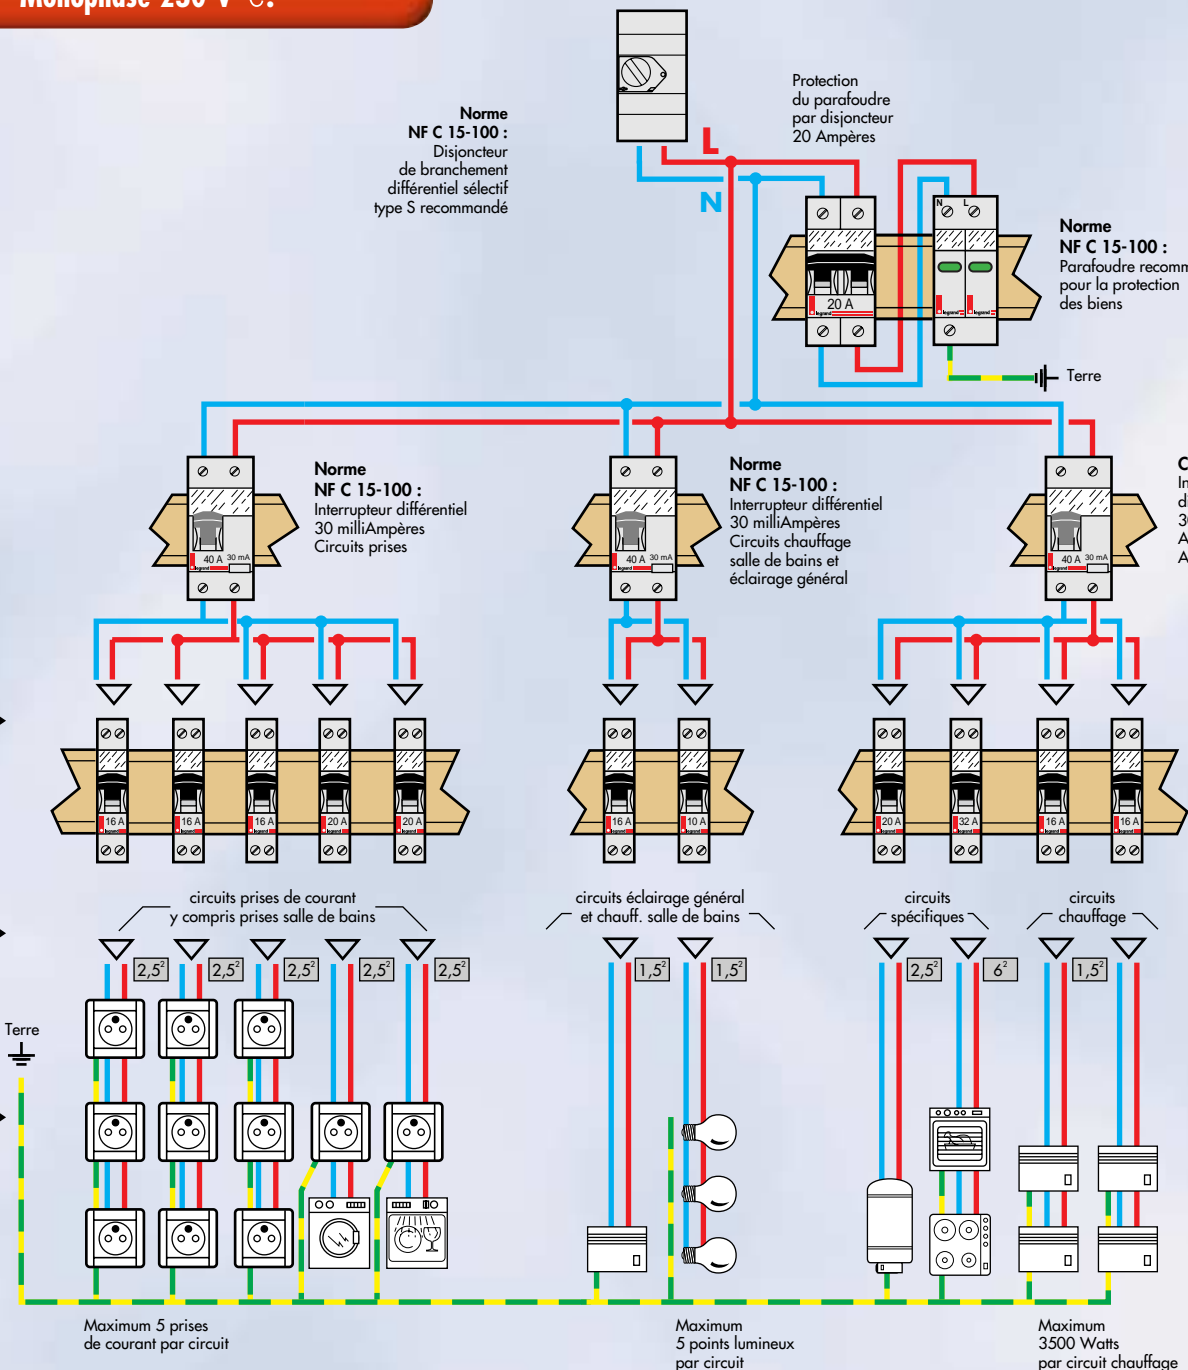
Monophasé 230 V ~:

Norme
NF C 15-100 :
Disjoncteur de branchement différentiel sélectif type S recommandé

L

N

Protection du parafoudre par disjoncteur 20 Ampères

N L

20 A

Norme
NF C 15-100 :
Parafoudre recomm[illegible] pour la protection des biens

Terre

Norme
NF C 15-100 :
Interrupteur différentiel 30 milliAmpères
Circuits prises

40 A 30 mA

Norme
NF C 15-100 :
Interrupteur différentiel 30 milliAmpères
Circuits chauffage salle de bains et éclairage général

40 A 30 mA

40 A 30 mA

C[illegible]
In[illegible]
d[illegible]
3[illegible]
A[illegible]
A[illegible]

16 A 16 A 16 A 20 A 20 A

16 A 10 A

20 A 32 A 16 A 16 A

circuits prises de courant y compris prises salle de bains

circuits éclairage général et chauff. salle de bains

circuits spécifiques

circuits chauffage

$2,5^2$ $2,5^2$ $2,5^2$ $2,5^2$ $2,5^2$

$1,5^2$ $1,5^2$

$2,5^2$ $6^2$

$1,5^2$

Terre

Maximum 5 prises de courant par circuit

Maximum 5 points lumineux par circuit

Maximum 3500 Watts par circuit chauffage